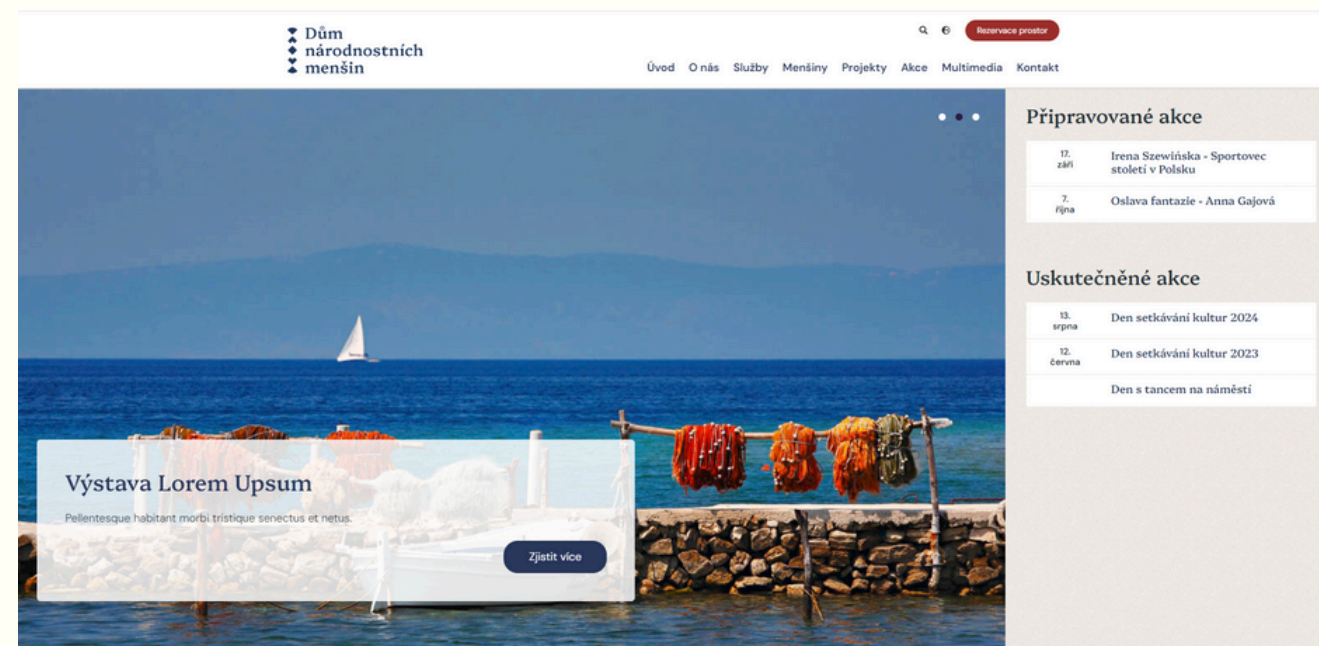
Dům národnostních menšin

Rezervace prostor

Úvod O nás Služby Menšiny Projekty Akce Multimedia Kontakt

Výstava Lorem Upsum

Pellentesque habitant morbi tristique senectus et netus.

Zjistit více

Připravované akce

17. září Irena Szewińska - Sportovec století v Polsku

7. října Oslava fantazie - Anna Gajová

Uskutečněné akce

13. srpna Den setkávání kultur 2024

12. června Den setkávání kultur 2023

Den s tancem na náměstí